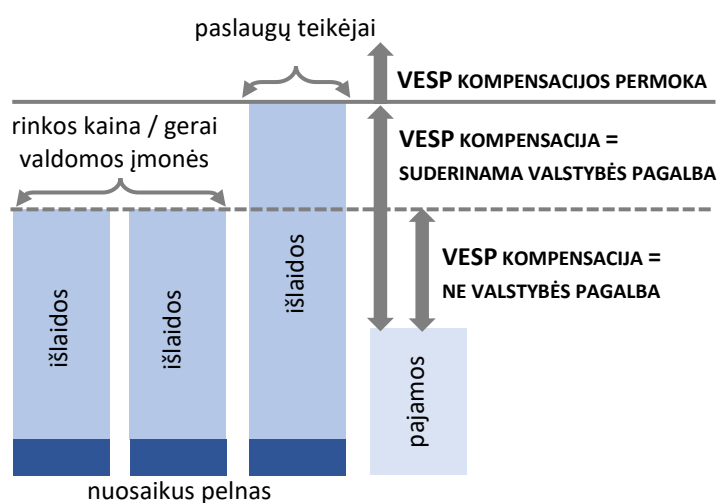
paslaugų teikėjai

VESP KOMPENSACIJOS PERMOKA

rinkos kaina / gerai valdomos įmonės

VESP KOMPENSACIJA = SUDERINAMA VALSTYBĖS PAGALBA

VESP KOMPENSACIJA = NE VALSTYBĖS PAGALBA

išlaidos

išlaidos

išlaidos

pajamos

nuosaikus pelnas